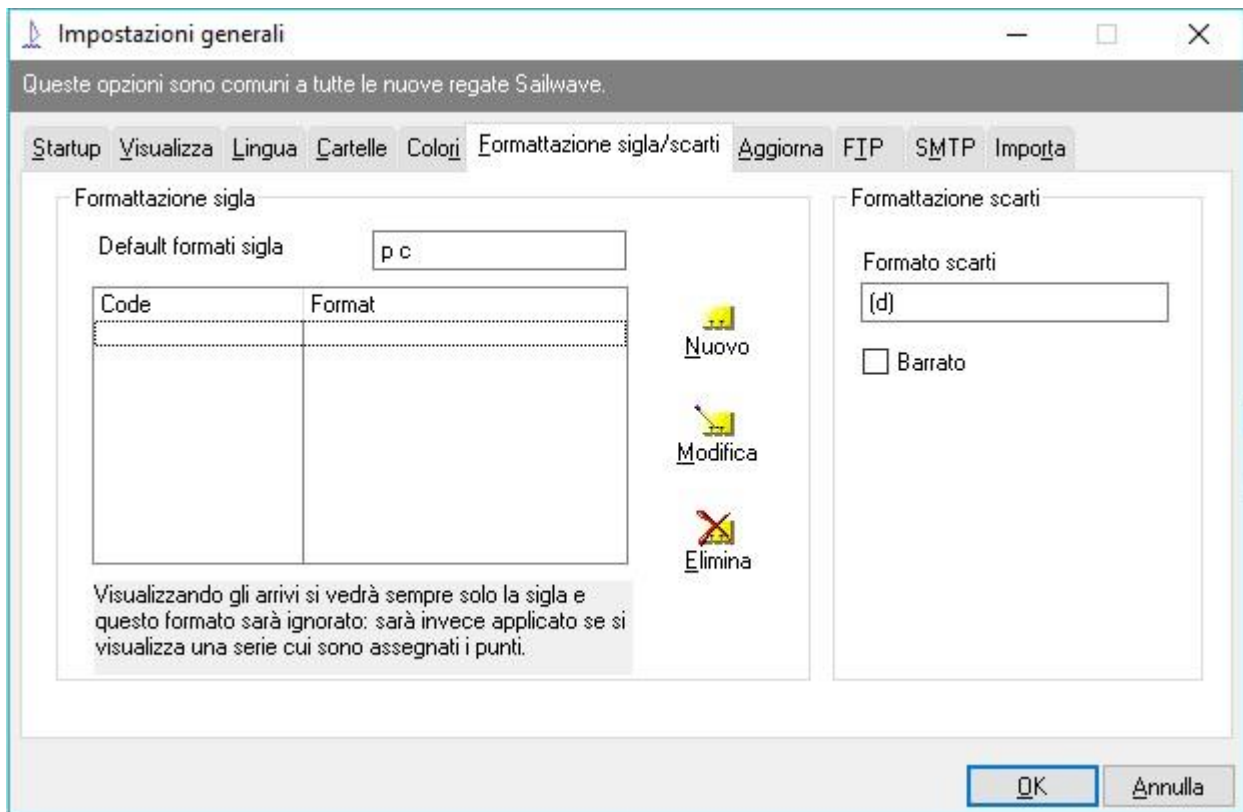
Impostazioni generali

Queste opzioni sono comuni a tutte le nuove regate Sailwave.

Startup Visualizza Lingua Cartelle Colori Formattazione sigla/scarti Aggiorna FTP SMTP Importa

Formattazione sigla

Default formati sigla p c

| Code | Format |
|---|---|
| | |

Nuovo

Modifica

Elimina

Visualizzando gli arrivi si vedrà sempre solo la sigla e questo formato sarà ignorato: sarà invece applicato se si visualizza una serie cui sono assegnati i punti.

Formattazione scarti

Formato scarti

(d)

Barrato

OK Annulla